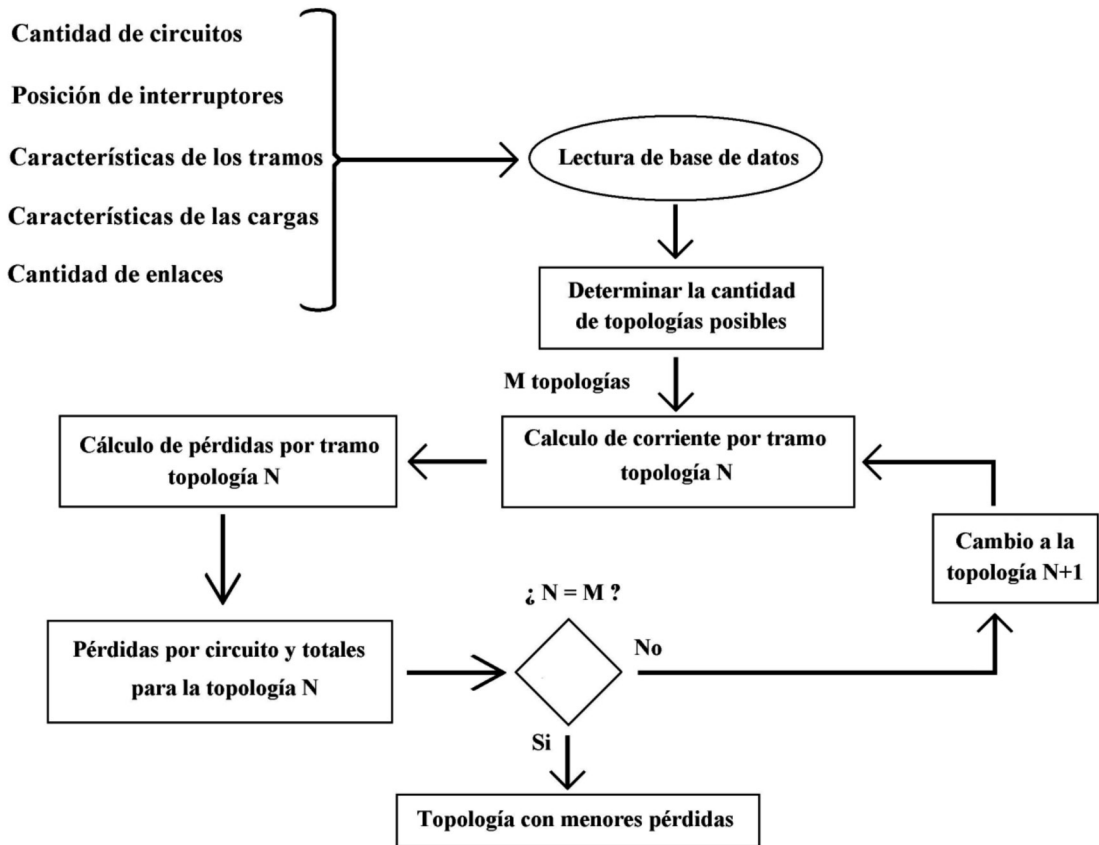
Cantidad de circuitos

Posición de interruptores

Características de los tramos

Características de las cargas

Cantidad de enlaces

Lectura de base de datos

Determinar la cantidad de topologías posibles

M topologías

Cálculo de pérdidas por tramo topología N

Calculo de corriente por tramo topología N

Cambio a la topología N+1

¿ N = M ?

Pérdidas por circuito y totales para la topología N

No

Si

Topología con menores pérdidas